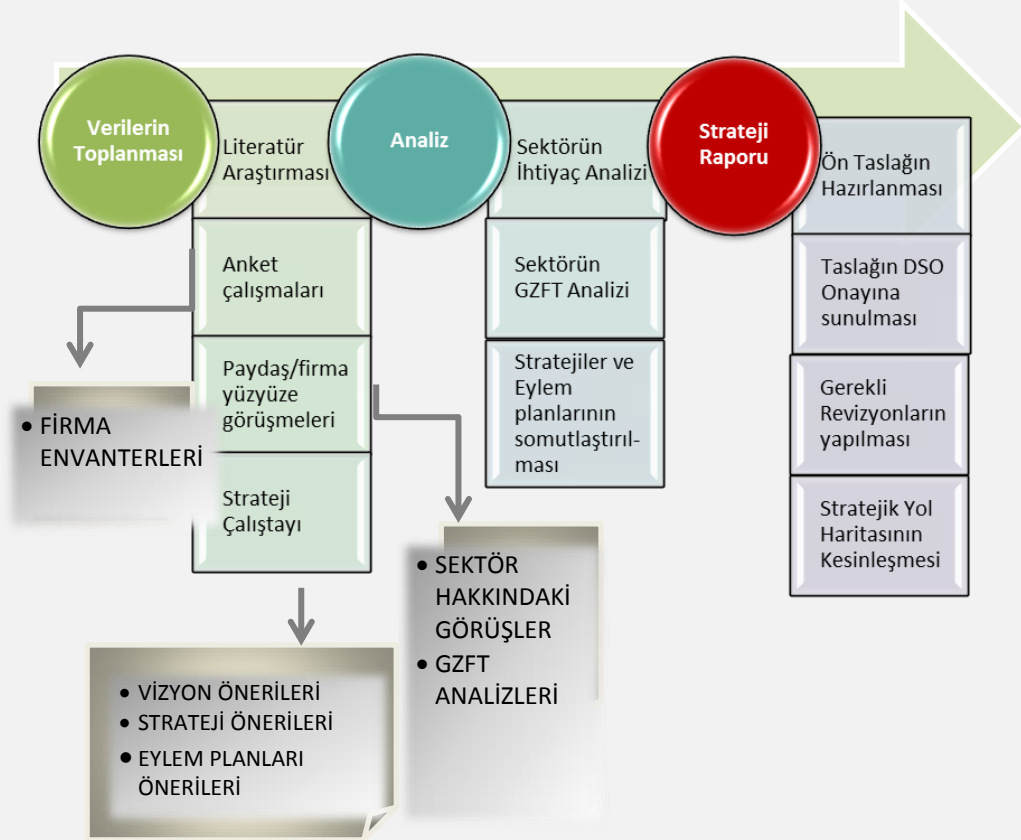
Verilerin Toplanması

Literatür Araştırması

Anket çalışmaları

Paydaş/firma yüzyüze görüşmeleri

Strateji Çalıştayı

Analiz

Sektörün İhtiyaç Analizi

Sektörün GZFT Analizi

Stratejiler ve Eylem planlarının somutlaştırılması

Strateji Raporu

Ön Taslağın Hazırlanması

Taslağın DSO Onayına sunulması

Gerekli Revizyonların yapılması

Stratejik Yol Haritasının Kesinleşmesi

• FİRMA ENVANTERLERİ

• SEKTÖR HAKKINDAKİ GÖRÜŞLER
• GZFT ANALİZLERİ

• VİZYON ÖNERİLERİ
• STRATEJİ ÖNERİLERİ
• EYLEM PLANLARI ÖNERİLERİ